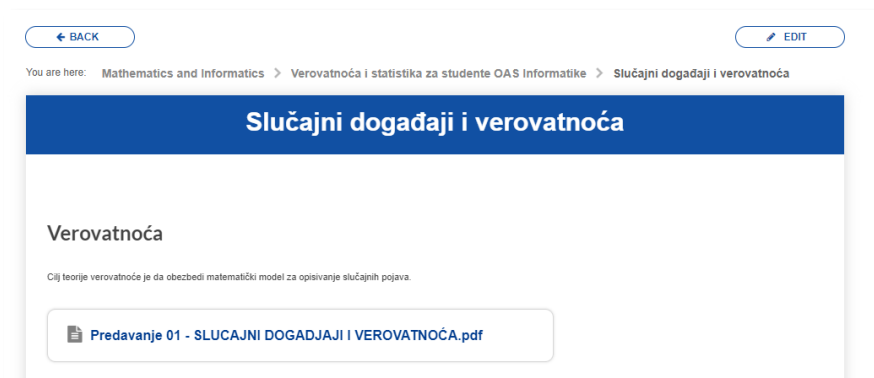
← BACK

EDIT

You are here: Mathematics and Informatics > Verovatnoća i statistika za studente OAS Informatike > Slučajni događaji i verovatnoća

Slučajni događaji i verovatnoća

Verovatnoća

Cilj teorije verovatnoće je da obezbedi matematički model za opisivanje slučajnih pojava.

Predavanje 01 - SLUCAJNI DOGADJAJI I VEROVATNOĆA.pdf